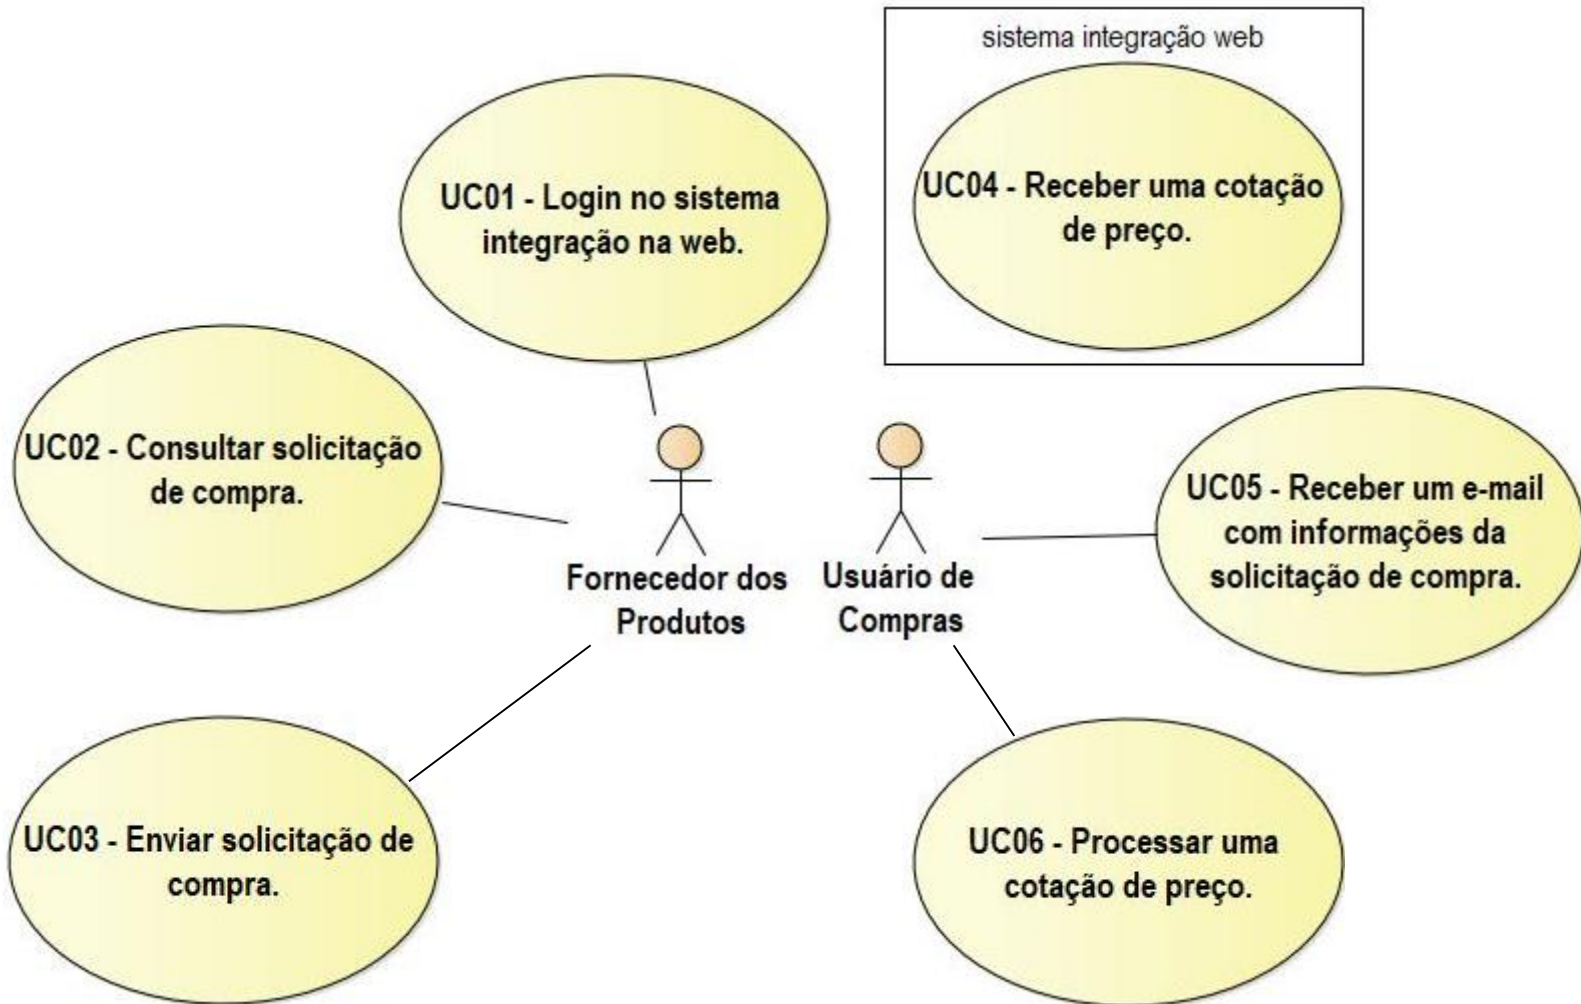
sistema integração web

UC01 - Login no sistema integração na web.

UC04 - Receber uma cotação de preço.

UC02 - Consultar solicitação de compra.

Fornecedor dos Produtos

Usuário de Compras

UC05 - Receber um e-mail com informações da solicitação de compra.

UC03 - Enviar solicitação de compra.

UC06 - Processar uma cotação de preço.